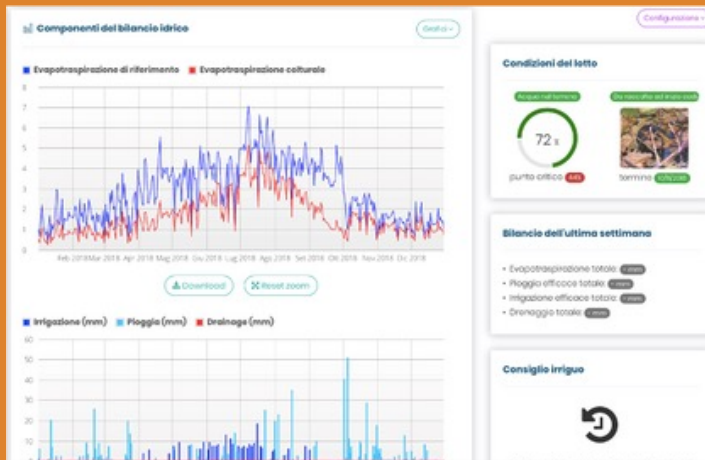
Componenti del bilancio idrico

Grafici

Configurazione

Evapotraspirazione di riferimento   Evapotraspirazione colturale

8
7
6
5
4
3
2
1
0

Feb 2018 Mar 2018 Apr 2018 Mag 2018 Giu 2018 Lug 2018 Ago 2018 Set 2018 Ott 2018 Nov 2018 Dic 2018

Download   Reset zoom

Irrigazione (mm)   Pioggia (mm)   Drainage (mm)

60
50
40
30
20
10

Condizioni del lotto

Acqua nel terreno

72 %

punto critico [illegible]

Da nascita ad inizio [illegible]

termina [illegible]

Bilancio dell'ultima settimana

• Evapotraspirazione totale: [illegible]
• Pioggia efficace totale: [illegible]
• Irrigazione efficace totale: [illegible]
• Drenaggio totale: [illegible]

Consiglio irriguo